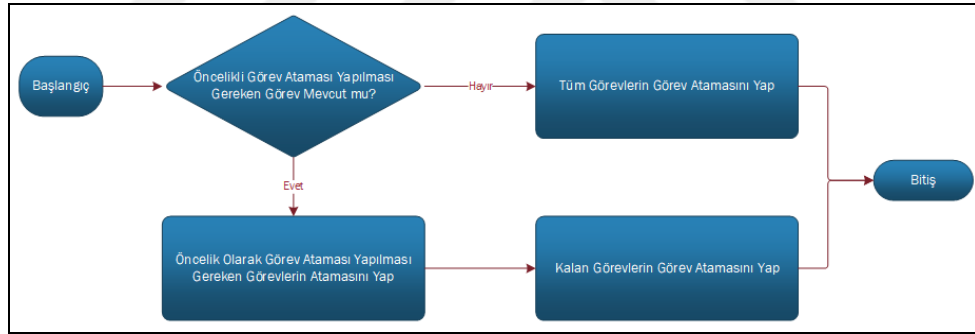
Başlangıç

Öncelikli Görev Ataması Yapılması Gereken Görev Mevcut mu?

Hayır

Tüm Görevlerin Görev Atamasını Yap

Evet

Öncelik Olarak Görev Ataması Yapılması Gereken Görevlerin Atamasını Yap

Kalan Görevlerin Görev Atamasını Yap

Bitiş